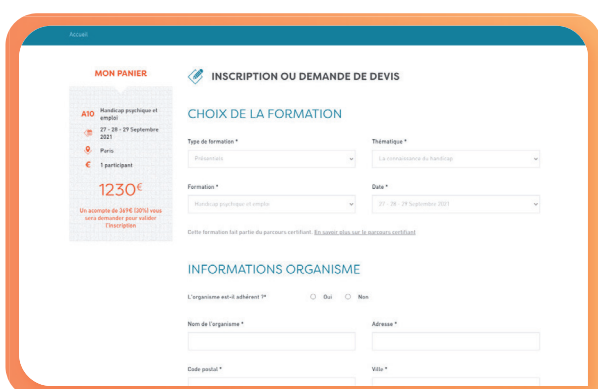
Accueil

MON PANIER

A10 Handicap psychique et emploi

27 - 28 - 29 Septembre 2021

Paris

€ 1 participant

1230€

Un acompte de 369€ (30%) vous sera demander pour valider l'inscription

INSCRIPTION OU DEMANDE DE DEVIS

CHOIX DE LA FORMATION

Type de formation *
Présentiels

Thématique *
La connaissance du handicap

Formation *
Handicap psychique et emploi

Date *
27 - 28 - 29 Septembre 2021

Cette formation fait partie du parcours certifiant. En savoir plus sur le parcours certifiant

INFORMATIONS ORGANISME

L'organisme est-il adhérent ?* Oui Non

Nom de l'organisme *

Adresse *

Code postal *

Ville *